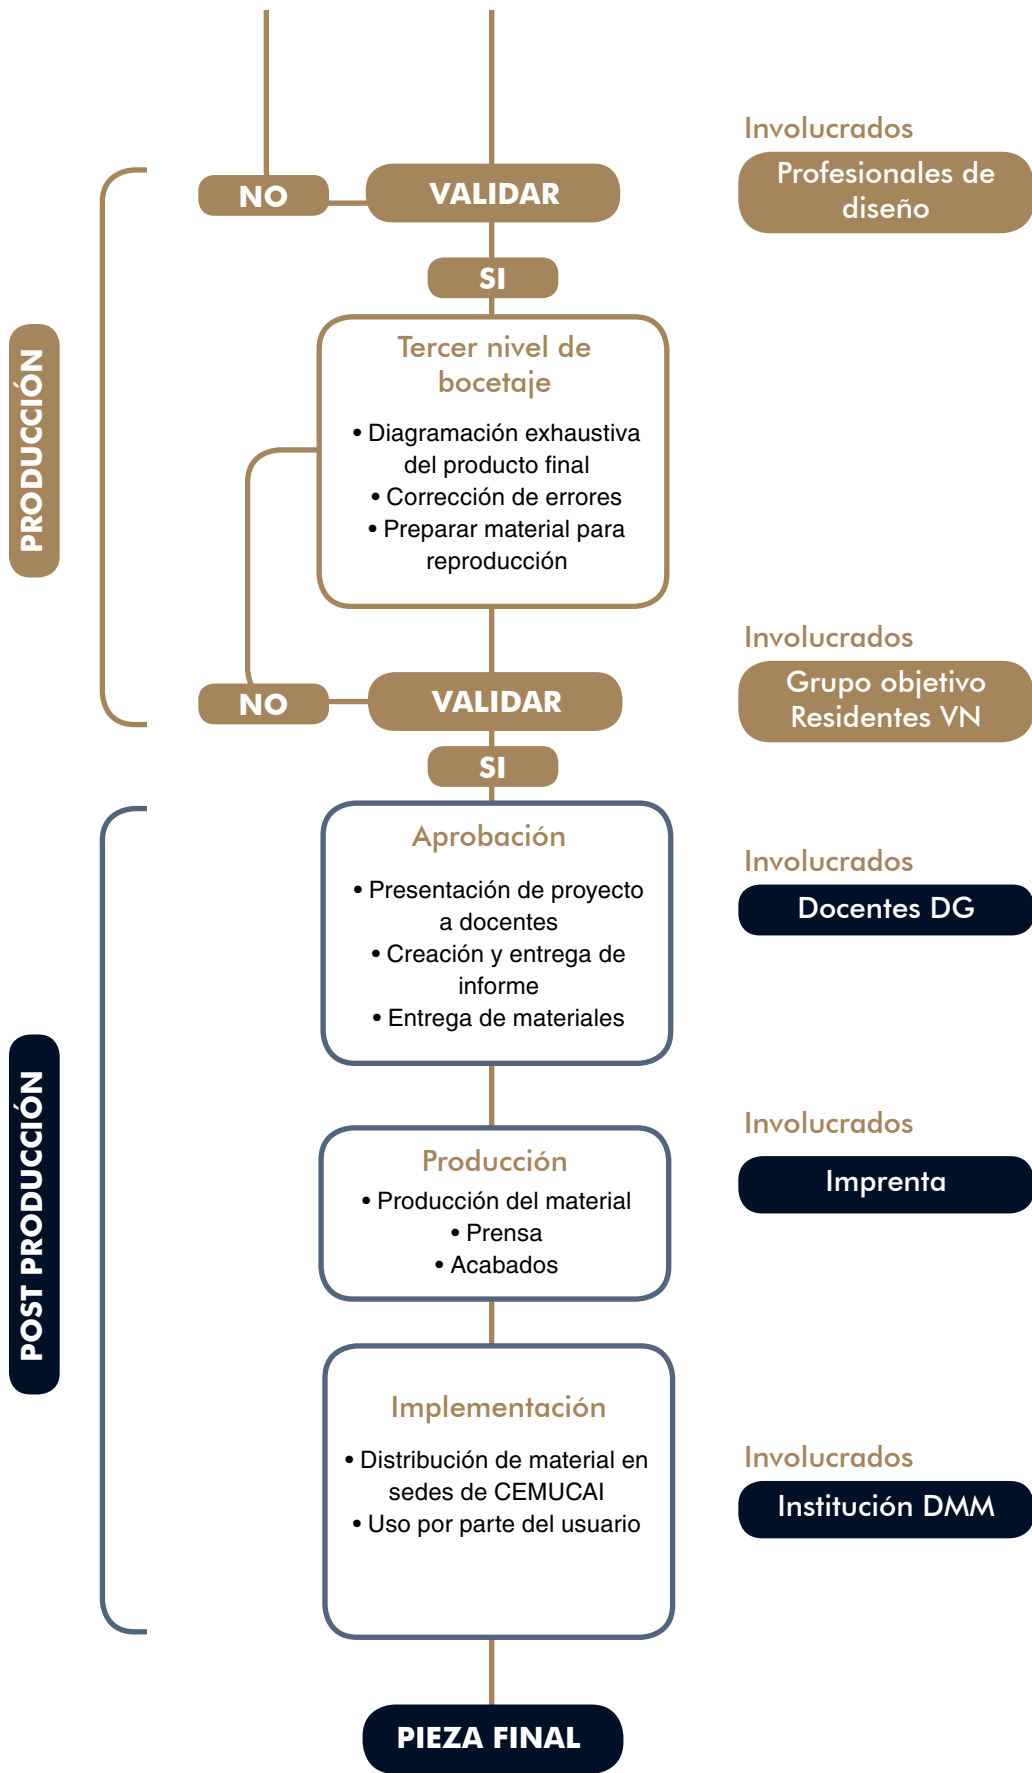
PRODUCCIÓN

NO

VALIDAR

Involucrados

Profesionales de diseño

SI

Tercer nivel de bocetaje

• Diagramación exhaustiva del producto final
• Corrección de errores
• Preparar material para reproducción

Involucrados

Grupo objetivo Residentes VN

NO

VALIDAR

SI

POST PRODUCCIÓN

Aprobación

• Presentación de proyecto a docentes
• Creación y entrega de informe
• Entrega de materiales

Involucrados

Docentes DG

Producción

• Producción del material
• Prensa
• Acabados

Involucrados

Imprenta

Implementación

• Distribución de material en sedes de CEMUCAI
• Uso por parte del usuario

Involucrados

Institución DMM

PIEZA FINAL